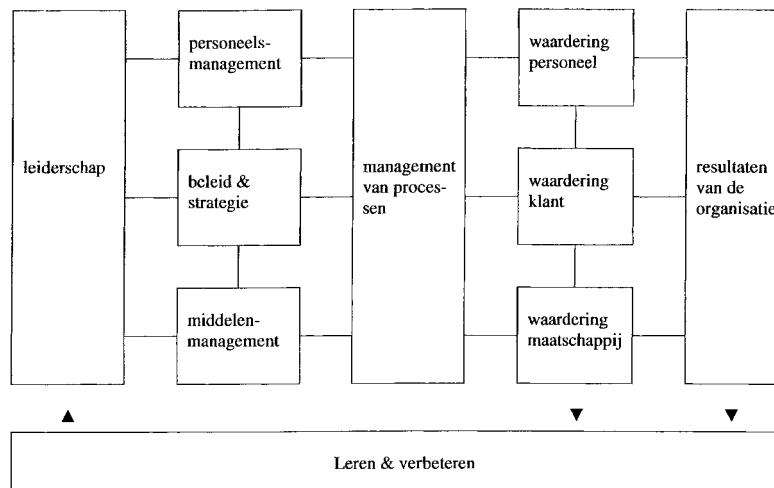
leiderschap

personeels-management

bcleid & strategie

middelen-management

management van proces-sen

waardering personeel

waardering klant

waardering maatschappij

resultaten van de organisatie

Leren & verbeteren